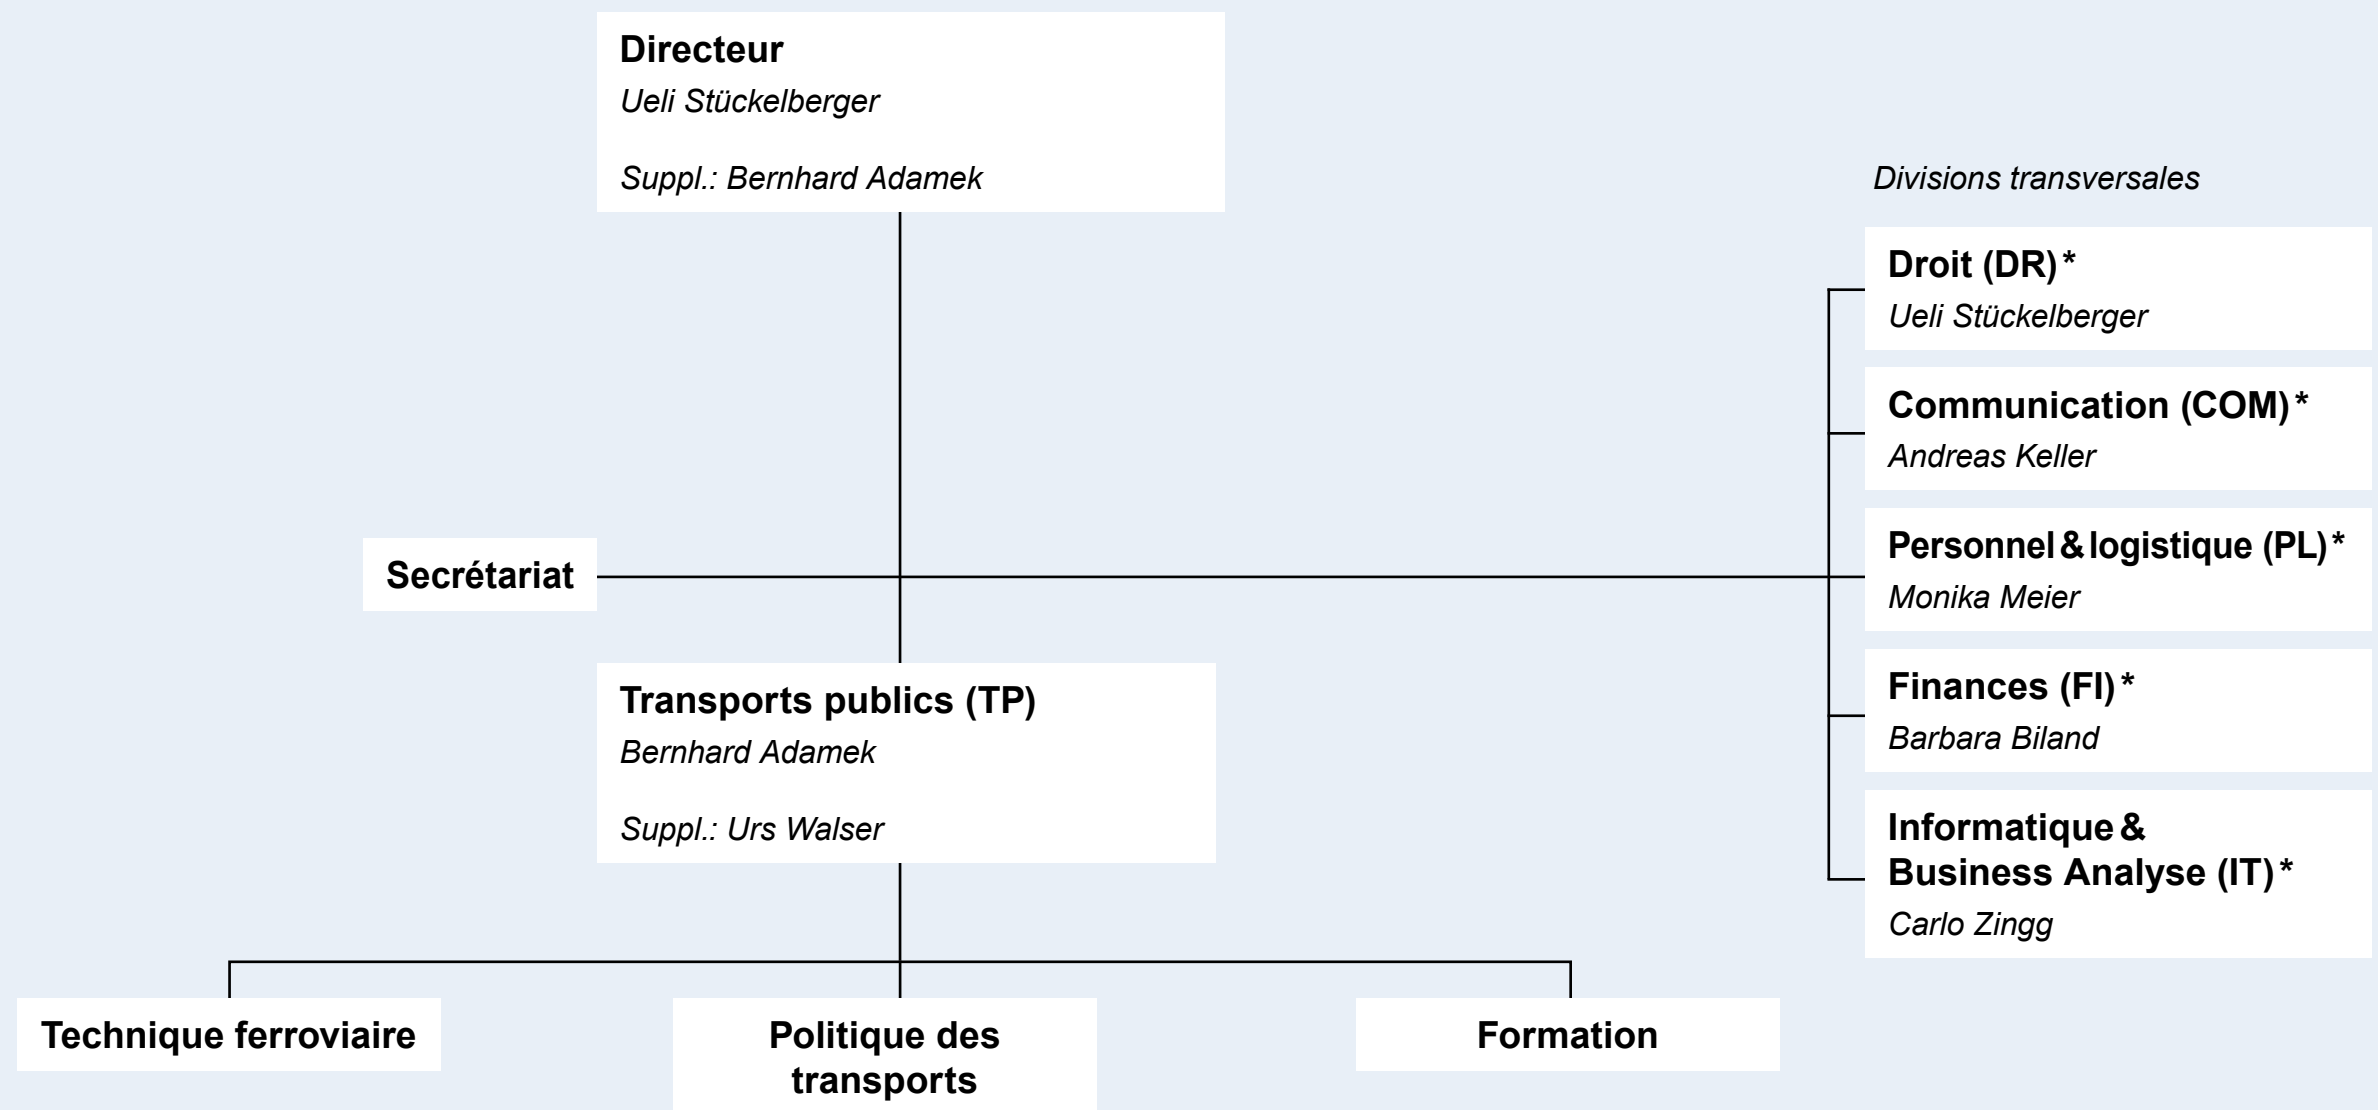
Directeur
Ueli Stückelberger

Suppl.: Bernhard Adamek

Divisions transversales

Droit (DR)*
Ueli Stückelberger

Communication (COM)*
Andreas Keller

Secrétariat

Personnel & logistique (PL)*
Monika Meier

Transports publics (TP)
Bernhard Adamek

Suppl.: Urs Walser

Finances (FI)*
Barbara Biland

Informatique & Business Analyse (IT)*
Carlo Zingg

Technique ferroviaire

Politique des transports

Formation